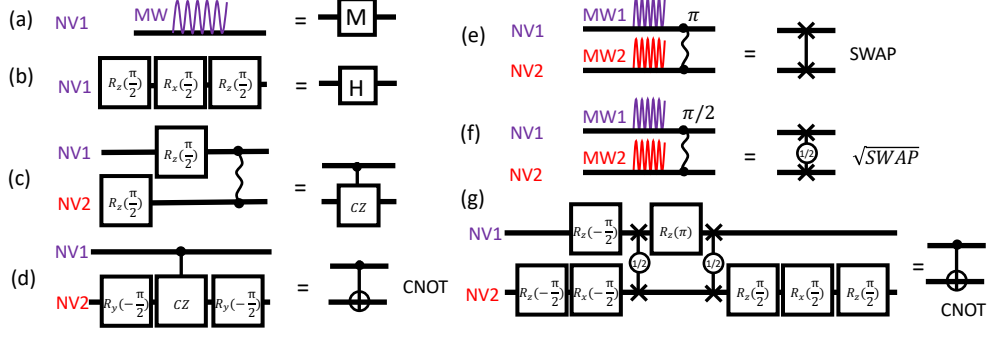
(a) NV1 MW = M

(b) NV1 $R_z(\frac{\pi}{2})$ $R_x(\frac{\pi}{2})$ $R_z(\frac{\pi}{2})$ = H

(c) NV1 $R_z(\frac{\pi}{2})$ NV2 $R_z(\frac{\pi}{2})$ = $cz$

(d) NV1 NV2 $R_y(-\frac{\pi}{2})$ $cz$ $R_y(\frac{\pi}{2})$ = CNOT

(e) NV1 MW1 $\pi$ NV2 MW2 = SWAP

(f) NV1 MW1 $\pi/2$ NV2 MW2 = 1/2 $\sqrt{SWAP}$

(g) NV1 $R_z(-\frac{\pi}{2})$ $R_z(\pi)$ 1/2 1/2 NV2 $R_z(-\frac{\pi}{2})$ $R_x(-\frac{\pi}{2})$ $R_z(\frac{\pi}{2})$ $R_x(\frac{\pi}{2})$ $R_z(\frac{\pi}{2})$ = CNOT